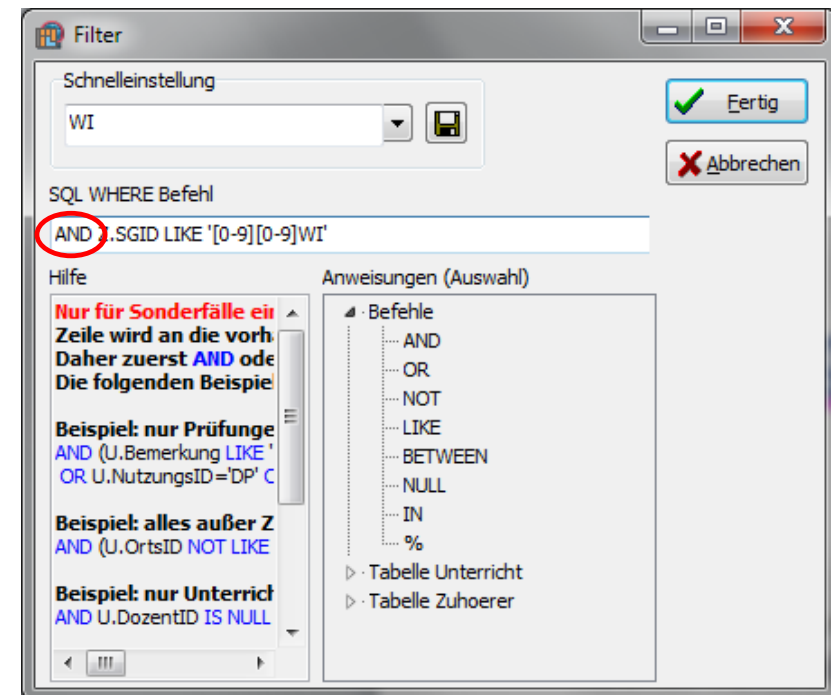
Filter

Schnelleinstellung

WI

Fertig

Abbrechen

SQL WHERE Befehl

AND U.SGID LIKE '[0-9][0-9]WI'

Hilfe

Nur für Sonderfälle ei
Zeile wird an die vorh
Daher zuerst AND ode
Die folgenden Beispie

Beispiel: nur Prüfunge
AND (U.Bemerkung LIKE '
OR U.NutzungsID='DP' C

Beispiel: alles außer Z
AND (U.OrtsID NOT LIKE

Beispiel: nur Unterrich
AND U.DozentID IS NULL

Anweisungen (Auswahl)

Befehle
AND
OR
NOT
LIKE
BETWEEN
NULL
IN
%
Tabelle Unterricht
Tabelle Zuhoerer